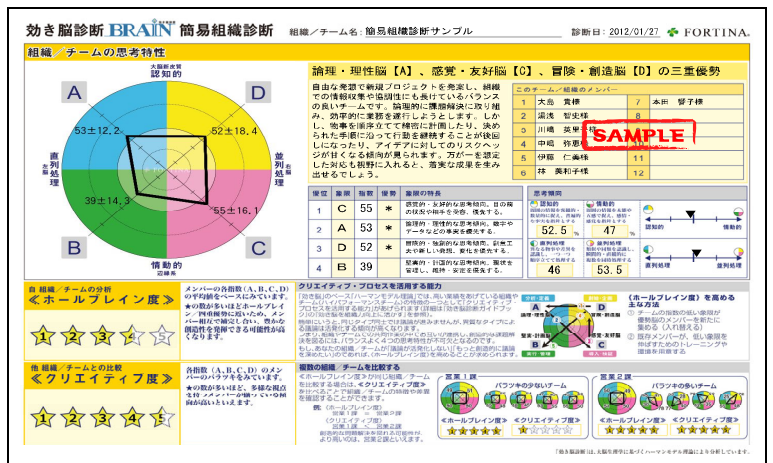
効き脳診断 BRAIN 簡易組織診断

組織／チーム名：簡易組織診断サンプル

診断日：2012/01/27

FORTINA

組織／チームの思考特性

大脳新皮質
認知的

A

D

53±12.2

52±18.4

直列処理

並列処理

39±14.3

55±16.1

B

C

情動的
辺縁系

論理・理性脳【A】、感覚・友好脳【C】、冒険・創造脳【D】の三重優勢

自由な発想で新規プロジェクトを発案し、組織での情報収集や協調性にも長けているバランスの良いチームです。論理的に課題解決に取り組み、効率的に業務を遂行しようとします。しかし、物事を順序立てて綿密に計画したり、決められた手順に沿って行動を継続することが後回しになったり、アイデアに対してのリスクヘッジが甘くなる傾向が見られます。万が一を想定した対応も視野に入れると、着実な成果を生み出せるでしょう。

このチーム／組織のメンバー

| 1 | 大島 貴樹 | 7 | 本田 賢子様 |
|---|---|---|---|
| 2 | 湯浅 智史様 | 8 | |
| 3 | 川嶋 英里 | 9 | |
| 4 | 中嶋 弥恵 | 10 | |
| 5 | 伊藤 仁義様 | 11 | |
| 6 | 林 美和子様 | 12 | |

SAMPLE

| 優位 | 象限 | 指数 | 優勢 | 象限の特長 |
|---|---|---|---|---|
| 1 | C | 55 | * | 感覚的・友好的な思考傾向。自の自の状況や相手を優先する。 |
| 2 | A | 53 | * | 論理的・理性的な思考傾向。数字やデータなどの事実を重視する。 |
| 3 | D | 52 | * | 冒険的・独創的な思考傾向。創造を好むことを好み、変化を優先する。 |
| 4 | B | 39 | | 堅実的・計画的な思考傾向。規律を管理し、維持・安定を優先する。 |

思考傾向

認知的

情動的

52.5

47

認知的

情動的

直列処理

並列処理

46

53.5

直列処理

並列処理

自 組織／チームの分析
≪ホールブレイン度≫

メンバーの各指数（A、B、C、D）の平均値をベースにしています。
★の数が多いほどホールブレイン／四重優勢に近いため、メンバー相互で補完し合い、豊かな創造性を発揮できる可能性が高くなります。

1 2 3 4 5

他 組織／チームとの比較
≪クリエイティブ度≫

各指数（A、B、C、D）のメンバーのバラツキを表しています。
★の数が多いほど、多様な視点を持つメンバーが集っている傾向が高いといえます。

1 2 3 4 5

クリエイティブ・プロセスを活用する能力

「効き脳」のベース「ハーマンモデル理論」では、高い業績を上げている組織やチームは、4つの思考タイプのメンバーがバランス良く存在し、そのメンバーたちが、クリエイティブ・プロセスを活用する能力が高いとされています。

（ホールブレイン度）を高める工夫

① チームの指数の低い象限が優勢なメンバーを新たに集める（入れ替える）
② 既存メンバーが、低い象限を意識する・強化のためのトレーニングや環境作りを推進する

複数の組織／チームを比較する

≪ホールブレイン度≫と≪クリエイティブ度≫

営業1課

バラツキの少ないチーム

≪ホールブレイン度≫

≪クリエイティブ度≫

営業2課

バラツキの多いチーム

≪ホールブレイン度≫

≪クリエイティブ度≫

「効き脳診断」は、大脳生理学に基づくハーマンモデル理論により分析しています。